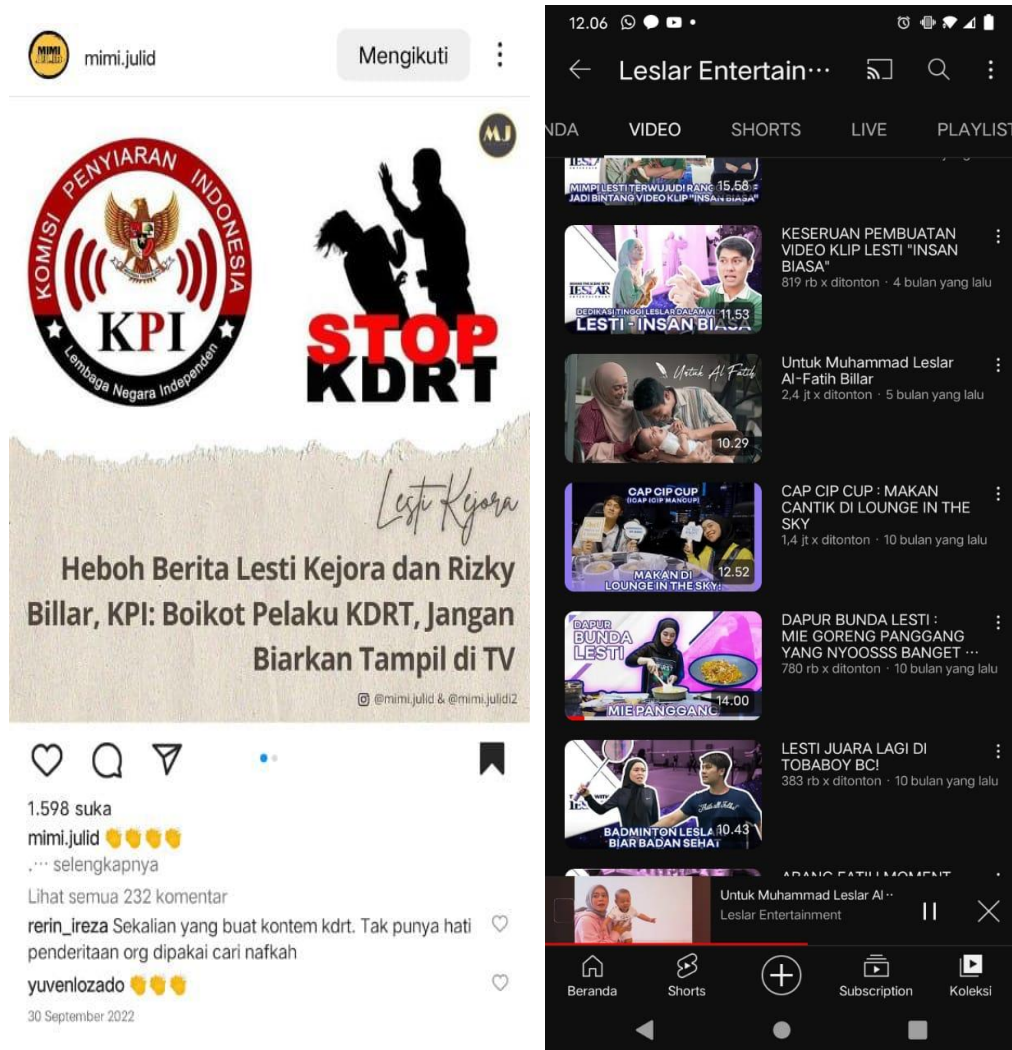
MIMI JULID mimi.julid Mengikuti

MJ

KOMISI PENYIARAN INDONESIA
KPI
Lembaga Negara Independen

STOP KDRT

Lesti Kejora

Heboh Berita Lesti Kejora dan Rizky Billar, KPI: Boikot Pelaku KDRT, Jangan Biarkan Tampil di TV

@mimi.julid & @mimi.julid2

1.598 suka
mimi.julid 👏👏👏👏
.... selengkapnya
Lihat semua 232 komentar
rerin_ireza Sekalian yang buat kontem kdrt. Tak punya hati penderitaan org dipakai cari nafkah
yuvenlozado 👏👏👏
30 September 2022

12.06

Leslar Entertain···

NDA VIDEO SHORTS LIVE PLAYLIST

MIMPI LESTI TERWUJUD! RANG... JADI BINTANG VIDEO KLIP "INSAN BIASA" 15.58

LESLAR DEDIKASI TINGGI LESLAR DALAM VI... LESTI - INSAN BIASA 11.53
KESERUAN PEMBUATAN VIDEO KLIP LESTI "INSAN BIASA"
819 rb x ditonton · 4 bulan yang lalu

Untuk Al Fatih 10.29
Untuk Muhammad Leslar Al-Fatih Billar
2,4 jt x ditonton · 5 bulan yang lalu

CAP CIP CUP (CAP CIP CUP MANCUP) MAKAN DI LOUNGE IN THE SKY 12.52
CAP CIP CUP : MAKAN CANTIK DI LOUNGE IN THE SKY
1,4 jt x ditonton · 10 bulan yang lalu

DAPUR BUNDA LESTI MIE PANGGANG 14.00
DAPUR BUNDA LESTI : MIE GORENG PANGGANG YANG NYOOSSS BANGET ···
780 rb x ditonton · 10 bulan yang lalu

BADMINTON LESLA... BIAR BADAN SEHAT 10.43
LESTI JUARA LAGI DI TOBABOY BC!
383 rb x ditonton · 10 bulan yang lalu

Untuk Muhammad Leslar Al··
Leslar Entertainment

Beranda Shorts Subscription Koleksi